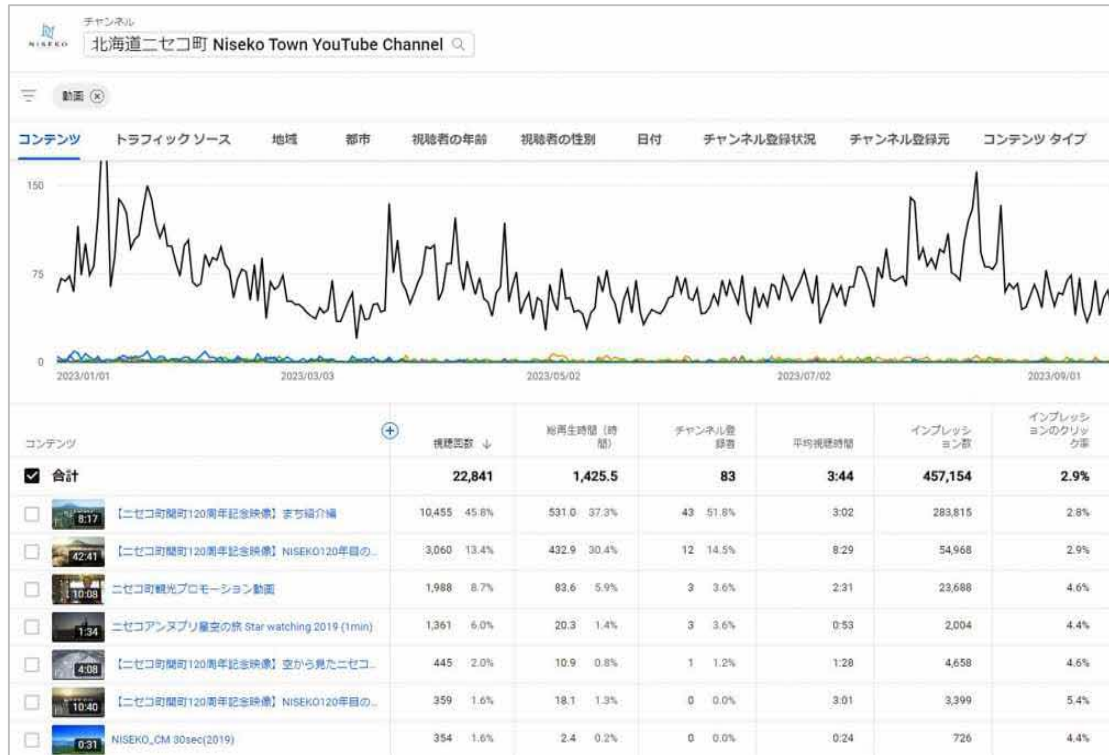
NISEKO

チャンネル
北海道ニセコ町 Niseko Town YouTube Channel

動画 ⊗

コンテンツ　トラフィック ソース　地域　都市　視聴者の年齢　視聴者の性別　日付　チャンネル登録状況　チャンネル登録元　コンテンツ タイプ

150
75
0
2023/01/01　2023/03/03　2023/05/02　2023/07/02　2023/09/01

| コンテンツ | 視聴回数 ↓ | 総再生時間（時間） | チャンネル登録者 | 平均視聴時間 | インプレッション数 | インプレッションのクリック率 |
|---|---|---|---|---|---|---|
| ☑ 合計 | 22,841 | 1,425.5 | 83 | 3:44 | 457,154 | 2.9% |
| 8:17 【ニセコ町開町120周年記念映像】まち紹介編 | 10,455 45.8% | 531.0 37.3% | 43 51.8% | 3:02 | 283,815 | 2.8% |
| 42:41 【ニセコ町開町120周年記念映像】NISEKO120年目の... | 3,060 13.4% | 432.9 30.4% | 12 14.5% | 8:29 | 54,968 | 2.9% |
| 10:08 ニセコ町観光プロモーション動画 | 1,988 8.7% | 83.6 5.9% | 3 3.6% | 2:31 | 23,688 | 4.6% |
| 1:34 ニセコアンヌプリ星空の旅 Star watching 2019 (1min) | 1,361 6.0% | 20.3 1.4% | 3 3.6% | 0:53 | 2,004 | 4.4% |
| 4:08 【ニセコ町開町120周年記念映像】空から見たニセコ... | 445 2.0% | 10.9 0.8% | 1 1.2% | 1:28 | 4,658 | 4.6% |
| 10:40 【ニセコ町開町120周年記念映像】NISEKO120年目の... | 359 1.6% | 18.1 1.3% | 0 0.0% | 3:01 | 3,399 | 5.4% |
| 0:31 NISEKO_CM 30sec(2019) | 354 1.6% | 2.4 0.2% | 0 0.0% | 0:24 | 726 | 4.4% |